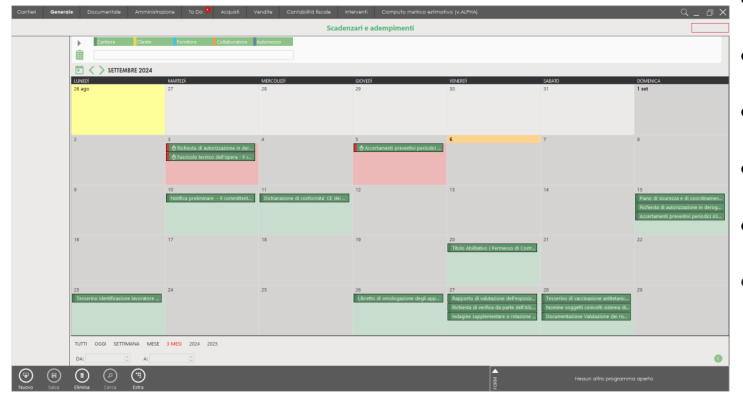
Cantieri Generale Documentale Amministrazione To Do Acquisti Vendite Contabilità fiscale Interventi Computo metrico estimativo (v. ALPHA)

Scadenzari e adempimenti

Cantiere Cliente Fornitore Collaboratore Automezzo

SETTEMBRE 2024

| LUNEDÌ | MARTEDÌ | MERCOLEDÌ | GIOVEDÌ | VENERDÌ | SABATO | DOMENICA |
|---|---|---|---|---|---|---|
| 26 ago | 27 | 28 | 29 | 30 | 31 | 1 set |
| 2 | 3 Richiesta di autorizzazione in der... Fascicolo tecnico dell'opera - Il c... | 4 | 5 Accertamenti preventivi periodici ... | 6 | 7 | 8 |
| 9 | 10 Notifica preliminare - Il committent... | 11 Dichiarazione di conformità CE dei ... | 12 | 13 | 14 | 15 Piano di sicurezza e di coordinamen... Richiesta di autorizzazione in derog... Accertamenti preventivi periodici ed... |
| 16 | 17 | 18 | 19 | 20 Titolo Abilitativo ( Permesso di Cost... | 21 | 22 |
| 23 Tesserino identificazione lavoratore ... | 24 | 25 | 26 Libretto di omologazione degli appa... | 27 Rapporto di valutazione dell'esposiz... Richiesta di verifica da parte dell'AS... Indagini supplementari e relazione ... | 28 Tesserino di vaccinazione antitetani... Nomine soggetti coinvolti sistema di... Documentazione Valutazione dei ro... | 29 |

TUTTI OGGI SETTIMANA MESE 3 MESI 2024 2023

DA: A:

Nuovo Salva Elimina Cerca Extra

Nessun altro programma aperto